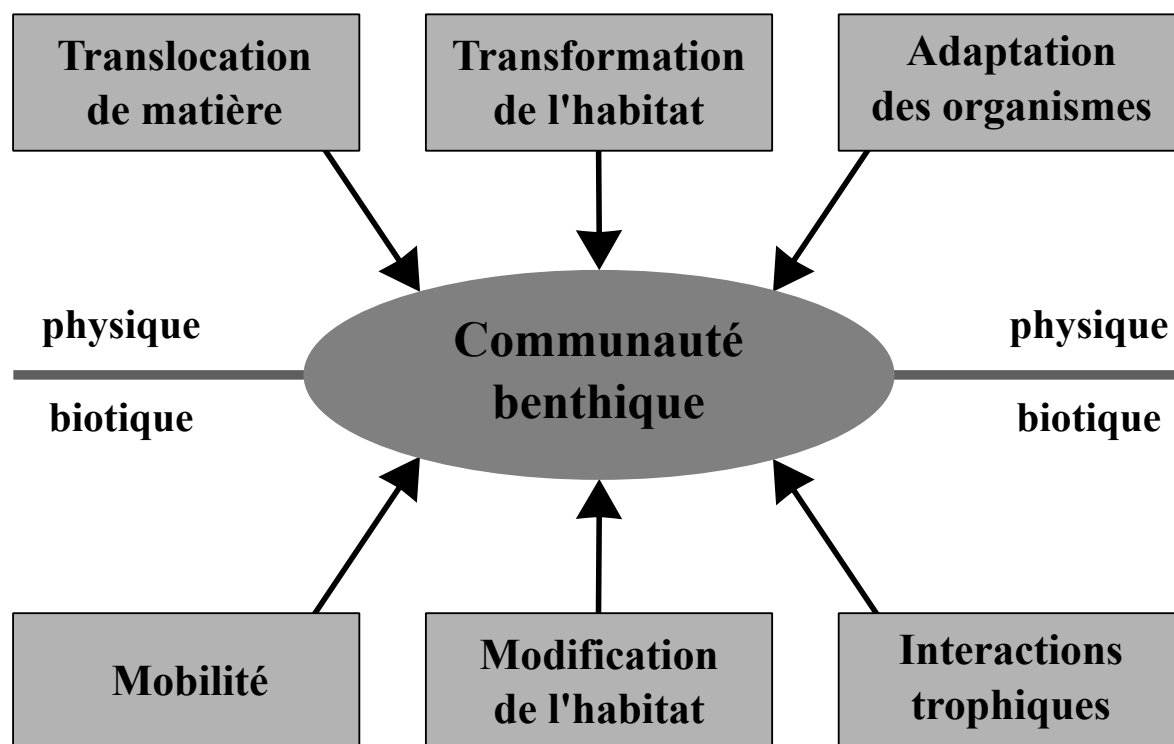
Translocation de matière

Transformation de l'habitat

Adaptation des organismes

physique

biotique

Communauté benthique

physique

biotique

Mobilité

Modification de l'habitat

Interactions trophiques